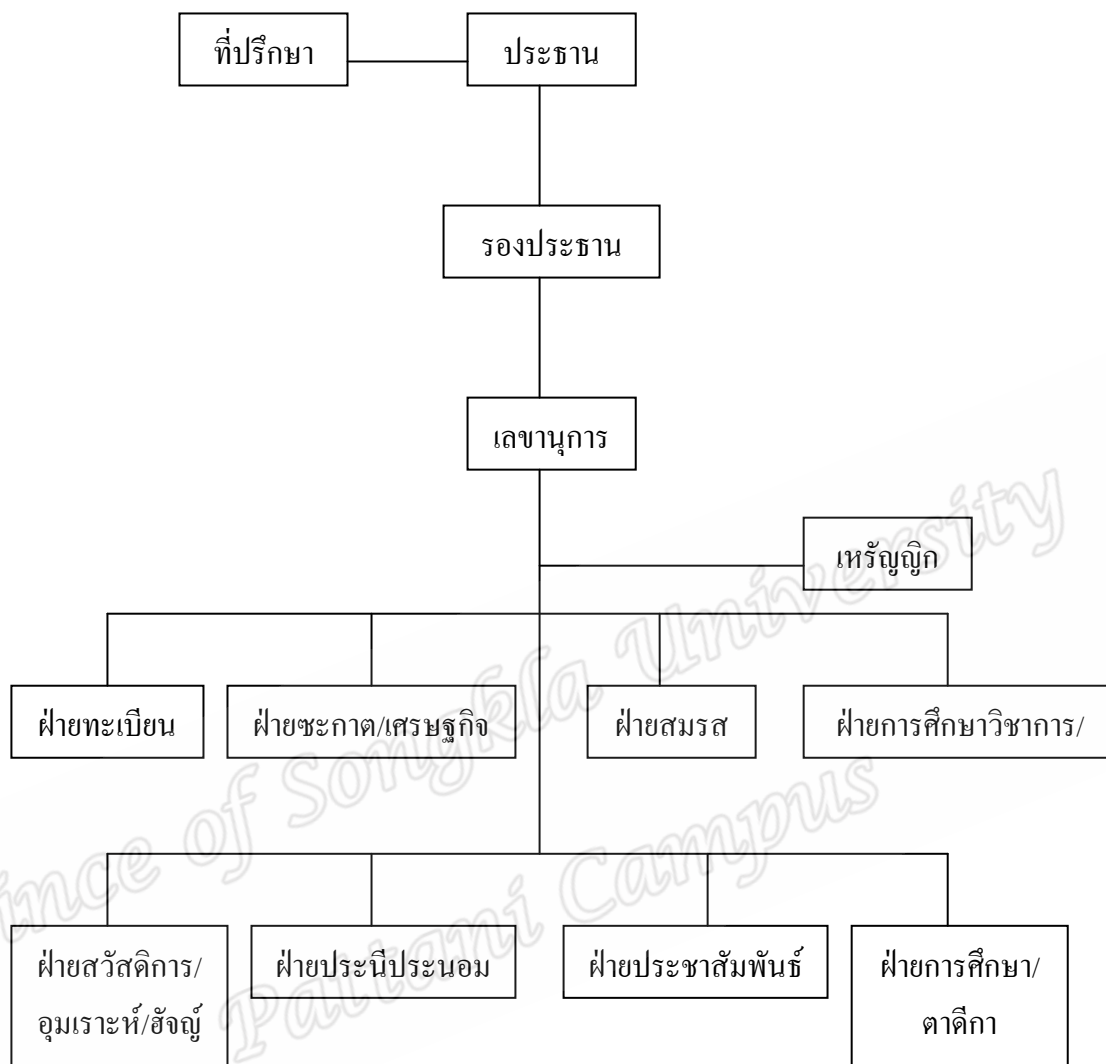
ที่ปรึกษา

ประธาน

รองประธาน

เลขานุการ

เหรัญญิก

ฝ่ายทะเบียน

ฝ่ายซะกาต/เศรษฐกิจ

ฝ่ายสมรส

ฝ่ายการศึกษาวิชาการ/

ฝ่ายสวัสดิการ/อุมเราะห์/ฮัจญ์

ฝ่ายประนีประนอม

ฝ่ายประชาสัมพันธ์

ฝ่ายการศึกษา/ตาดีกา

Prince of Songkla University Pattani Campus